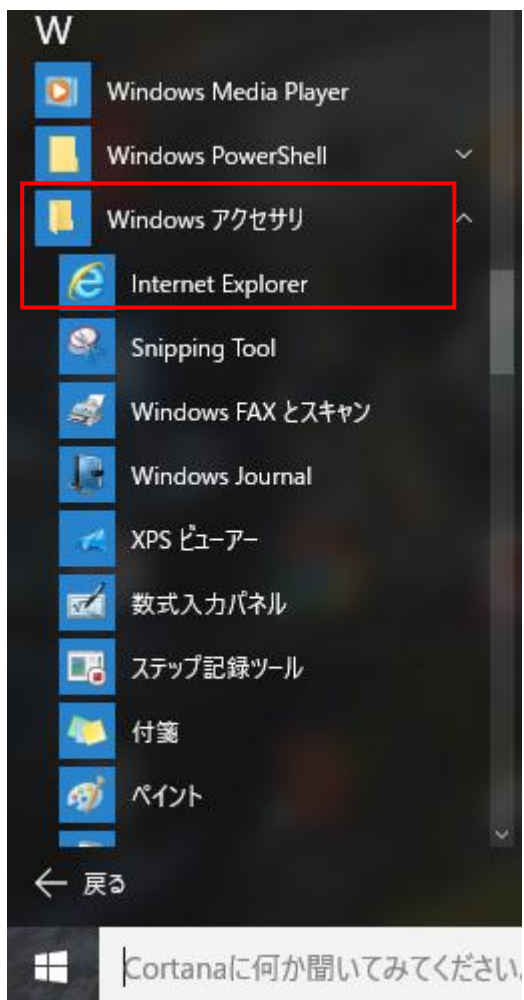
W

Windows Media Player

Windows PowerShell

Windows アクセサリ

Internet Explorer

Snipping Tool

Windows FAX とスキャン

Windows Journal

XPS ビューアー

数式入力パネル

ステップ記録ツール

付箋

ペイント

← 戻る

Cortanaに何か聞いてみてください。